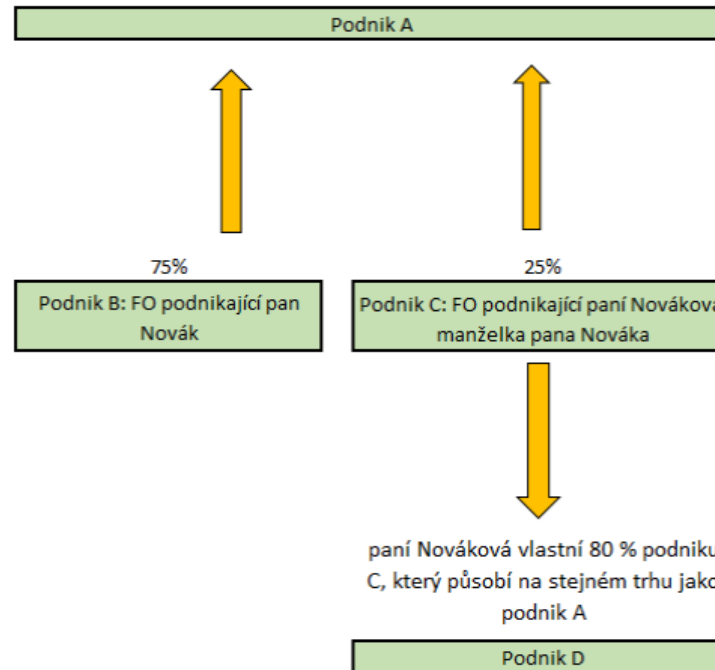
Podnik A

75%

Podnik B: FO podnikající pan Novák

25%

Podnik C: FO podnikající paní Nováková manželka pana Nováka

paní Nováková vlastní 80 % podniku C, který působí na stejném trhu jako podnik A

Podnik D